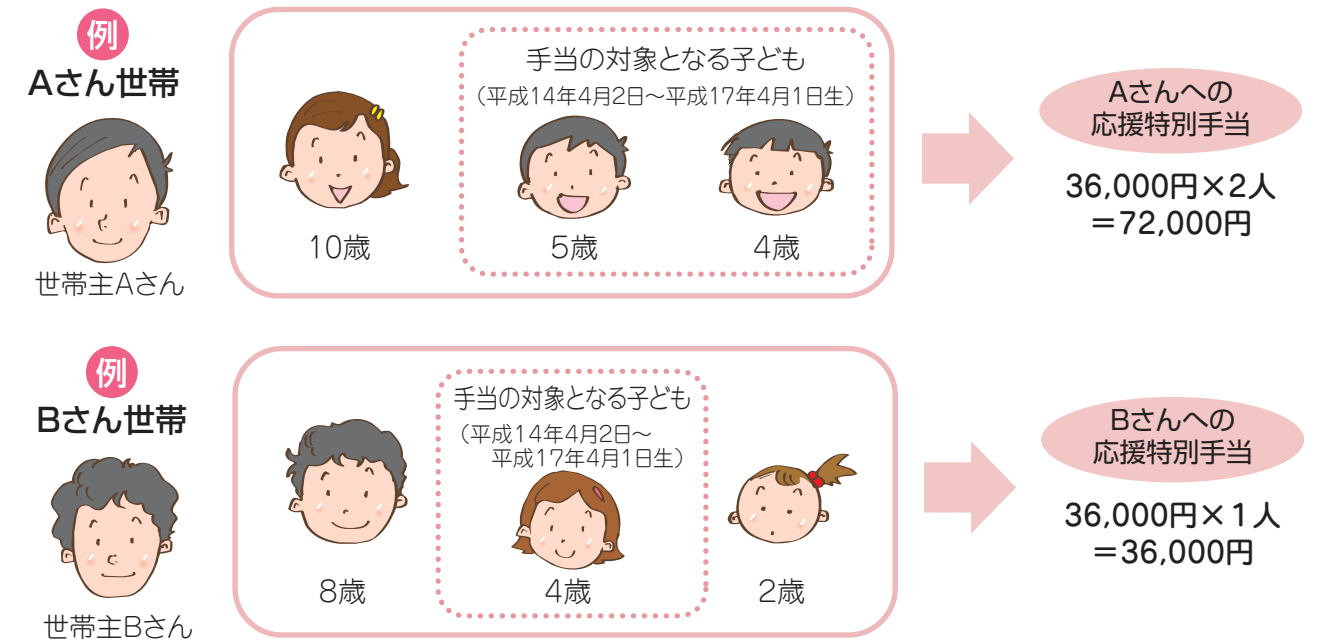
例
Aさん世帯

世帯主Aさん

手当の対象となる子ども
（平成14年4月2日～平成17年4月1日生）

10歳

5歳

4歳

Aさんへの
応援特別手当

36,000円×2人
＝72,000円

例
Bさん世帯

世帯主Bさん

手当の対象となる子ども
（平成14年4月2日～平成17年4月1日生）

8歳

4歳

2歳

Bさんへの
応援特別手当

36,000円×1人
＝36,000円